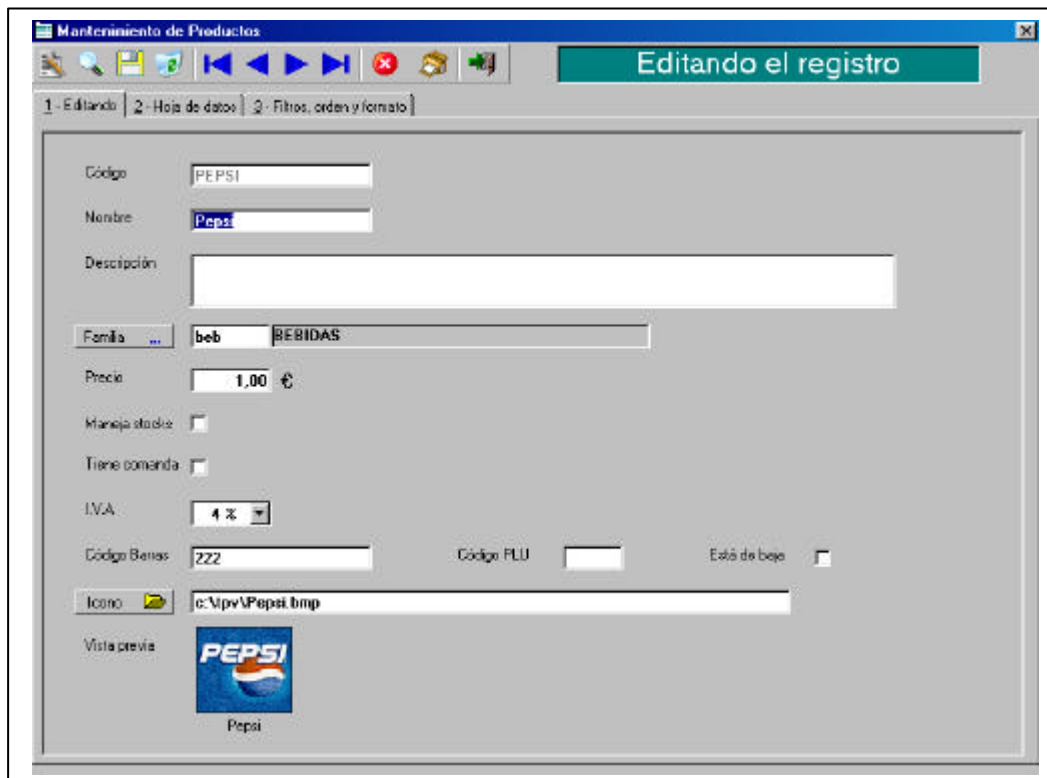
Mantenimiento de Productos

Editando el registro

1 - Editando | 2 - Hoja de datos | 3 - Filtros, orden y formato

Código PEPSI

Nombre Pepsi

Descripción

Familia ... beb BEBIDAS

Precio 1,00 €

Maneja stocks

Tiene comanda

I.V.A. 4 %

Código Barras 222

Código PLU

Está de baja

Icono c:\tpv\Pepsi.bmp

Vista previa

PEPSI

Pepsi